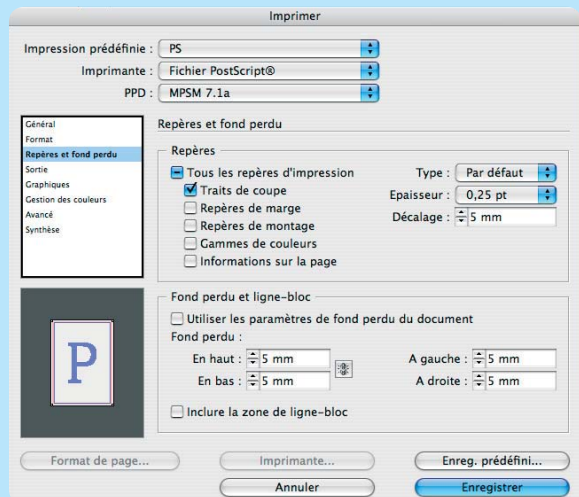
Imprimer

Impression prédéfinie : PS
Imprimante : Fichier PostScript®
PPD : MPSM 7.1a

Général
Format
Repères et fond perdu
Sortie
Graphiques
Gestion des couleurs
Avancé
Synthèse

Repères et fond perdu

Repères
Tous les repères d'impression
Traits de coupe
Repères de marge
Repères de montage
Gammes de couleurs
Informations sur la page

Type : Par défaut
Epaisseur : 0,25 pt
Décalage : 5 mm

P

Fond perdu et ligne-bloc
Utiliser les paramètres de fond perdu du document
Fond perdu :
En haut : 5 mm
En bas : 5 mm
A gauche : 5 mm
A droite : 5 mm
Inclure la zone de ligne-bloc

Format de page...
Imprimante...
Enreg. prédéfini...
Annuler
Enregistrer